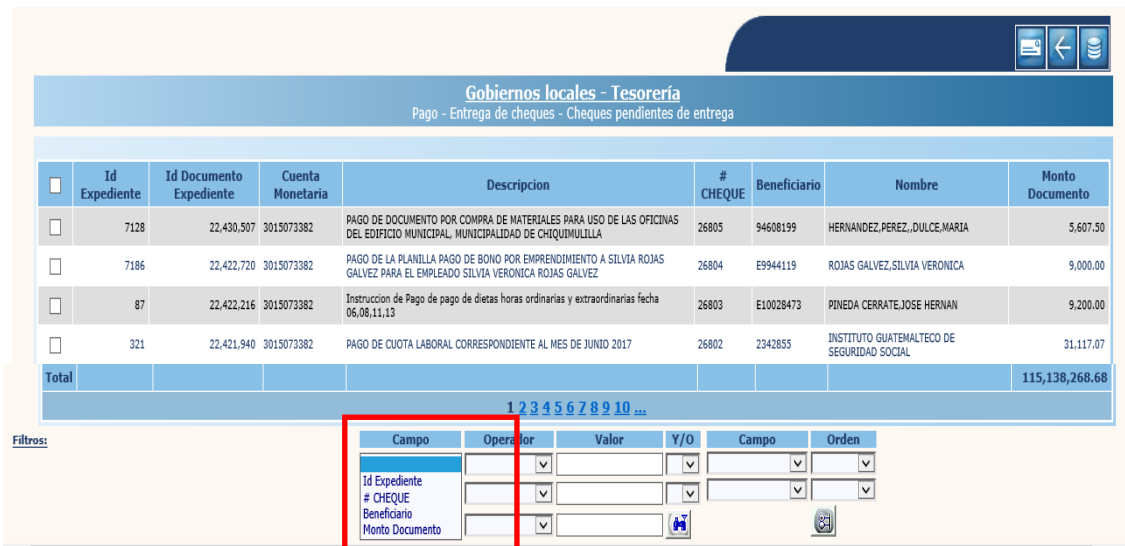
Gobiernos locales - Tesorería
Pago - Entrega de cheques - Cheques pendientes de entrega

| | Id Expediente | Id Documento Expediente | Cuenta Monetaria | Descripcion | # CHEQUE | Beneficiario | Nombre | Monto Documento |
|---|---|---|---|---|---|---|---|---|
| | 7128 | 22,430,507 | 3015073382 | PAGO DE DOCUMENTO POR COMPRA DE MATERIALES PARA USO DE LAS OFICINAS DEL EDIFICIO MUNICIPAL, MUNICIPALIDAD DE CHIQUIMULILLA | 26805 | 94608199 | HERNANDEZ,PEREZ,,DULCE,MARIA | 5,607.50 |
| | 7186 | 22,422,720 | 3015073382 | PAGO DE LA PLANILLA PAGO DE BONO POR EMPRENDIMIENTO A SILVIA ROJAS GALVEZ PARA EL EMPLEADO SILVIA VERONICA ROJAS GALVEZ | 26804 | E9944119 | ROJAS GALVEZ,SILVIA VERONICA | 9,000.00 |
| | 87 | 22,422,216 | 3015073382 | Instruccion de Pago de pago de dietas horas ordinarias y extraordinarias fecha 06,08,11,13 | 26803 | E10028473 | PINEDA CERRATE,JOSE HERNAN | 9,200.00 |
| | 321 | 22,421,940 | 3015073382 | PAGO DE CUOTA LABORAL CORRESPONDIENTE AL MES DE JUNIO 2017 | 26802 | 2342855 | INSTITUTO GUATEMALTECO DE SEGURIDAD SOCIAL | 31,117.07 |
| Total | | | | | | | | 115,138,268.68 |

1 2 3 4 5 6 7 8 9 10 ...

Filtros:

Campo | Operador | Valor | Y/O | Campo | Orden

Id Expediente
# CHEQUE
Beneficiario
Monto Documento